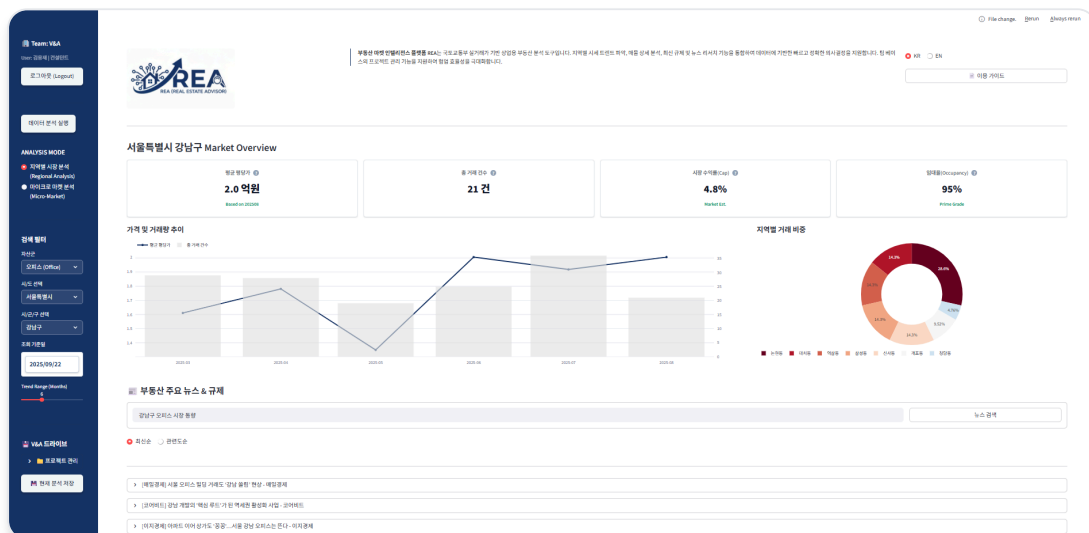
File change. Rerun Always rerun

🏢 Team: V&A

User: 김유재 | 컨설턴트

로그아웃 (Logout)

데이터 분석 실행

ANALYSIS MODE

지역별 시장 분석 (Regional Analysis)

마이크로 마켓 분석 (Micro-Market)

검색 필터

자산군

오피스 (Office)

시/도 선택

서울특별시

시/군/구 선택

강남구

조회 기준일

2025/09/22

Trend Range (Months)

6

V&A 드라이브

📁 프로젝트 관리

현재 분석 저장

REA (REAL ESTATE ADVISOR)

부동산 마켓 인텔리전스 플랫폼 REA는 국토교통부 실거래가 기반 상업용 부동산 분석 도구입니다. 지역별 시세 트렌드 파악, 매물 상세 분석, 최신 규제 및 뉴스 리서치 기능을 통합하여 데이터에 기반한 빠르고 정확한 의사결정을 지원합니다. 팀 베이스와 프로젝트 관리 기능을 지원하여 협업 효율성을 극대화합니다.

KR EN

이용 가이드

서울특별시 강남구 Market Overview

| 평균 평당가 | 총 거래 건수 | 시장 수익률(Cap) | 점유율(Occupancy) |
|---|---|---|---|
| 2.0 억원 | 21 건 | 4.8% | 95% |
| Based on 202509 | | Market Est. | Prime Grade |

가격 및 거래량 추이

평균 평당가 총 거래 건수

2 1.8 1.7 1.6 1.5 1.4

30 25 20 15 10 5 0

2025-03 2025-04 2025-05 2025-06 2025-07 2025-08

지역별 거래 비중

28.6% 14.3% 14.3% 14.3% 14.3% 9.52% 4.76%

논현동 대치동 역삼동 삼성동 신사동 청담동 압구정동

📰 부동산 주요 뉴스 & 규제

강남구 오피스 시장 동향

뉴스 검색

최신순 관련도순

> [매일경제] 서울 오피스 빌딩 거래도 '강남 쏠림' 현상 - 매일경제

> [코어비트] 강남 개발의 '핵심 루트'가 된 역세권 활성화 사업 - 코어비트

> [이지경제] 아파트 이어 상가도 '꿈꿈'…서울 강남 오피스는 끈다 - 이지경제